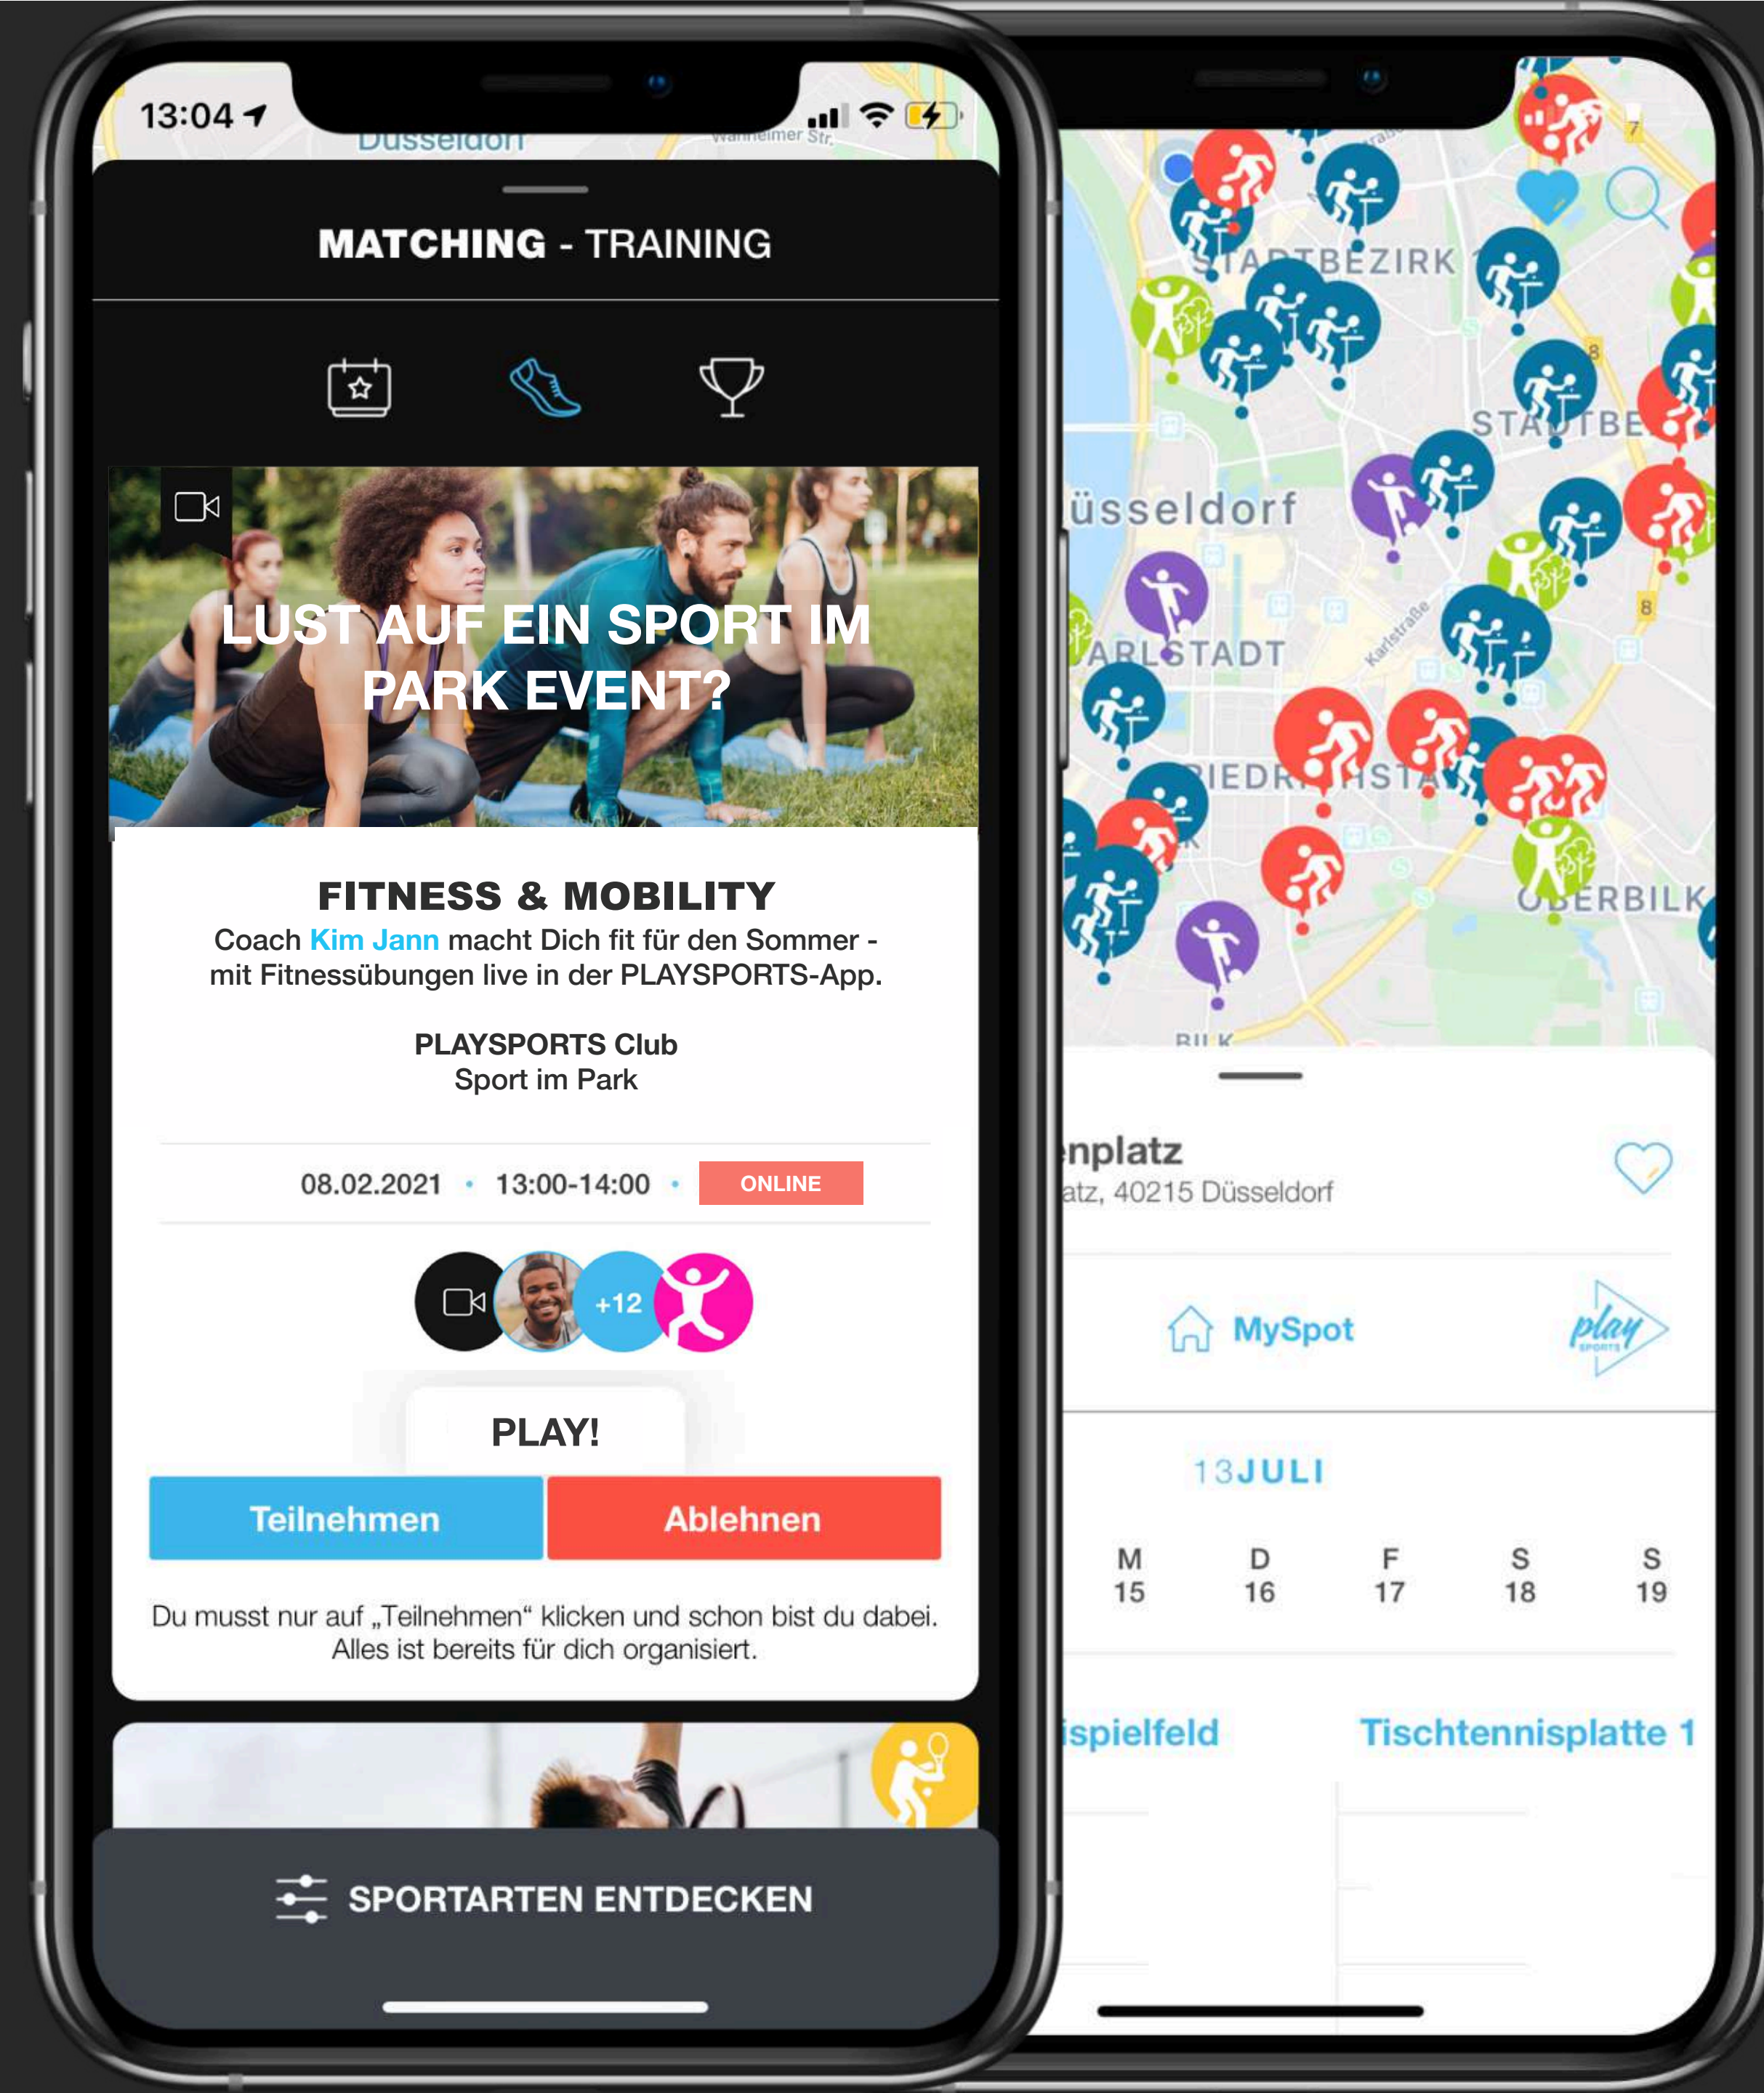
13:04

Düsseldorf

Wanheimer Str.

MATCHING - TRAINING

LUST AUF EIN SPORT IM PARK EVENT?

FITNESS & MOBILITY

Coach Kim Jann macht Dich fit für den Sommer - mit Fitnessübungen live in der PLAYSPORTS-App.

PLAYSPORTS Club
Sport im Park

08.02.2021 • 13:00-14:00 • ONLINE

+12

PLAY!

Teilnehmen Ablehnen

Du musst nur auf „Teilnehmen“ klicken und schon bist du dabei. Alles ist bereits für dich organisiert.

SPORTARTEN ENTDECKEN

STADTBEZIRK 1

STADTBE

üsseldorf

ARLSTADT

Karlstraße

FRIEDRICHSTADT

OBERBILK

BILK

8

8

7

nplatz
atz, 40215 Düsseldorf

MySpot

play SPORTS

13JULI

| M | D | F | S | S |
|---|---|---|---|---|
| 15 | 16 | 17 | 18 | 19 |

ispielfeld

Tischtennisplatte 1